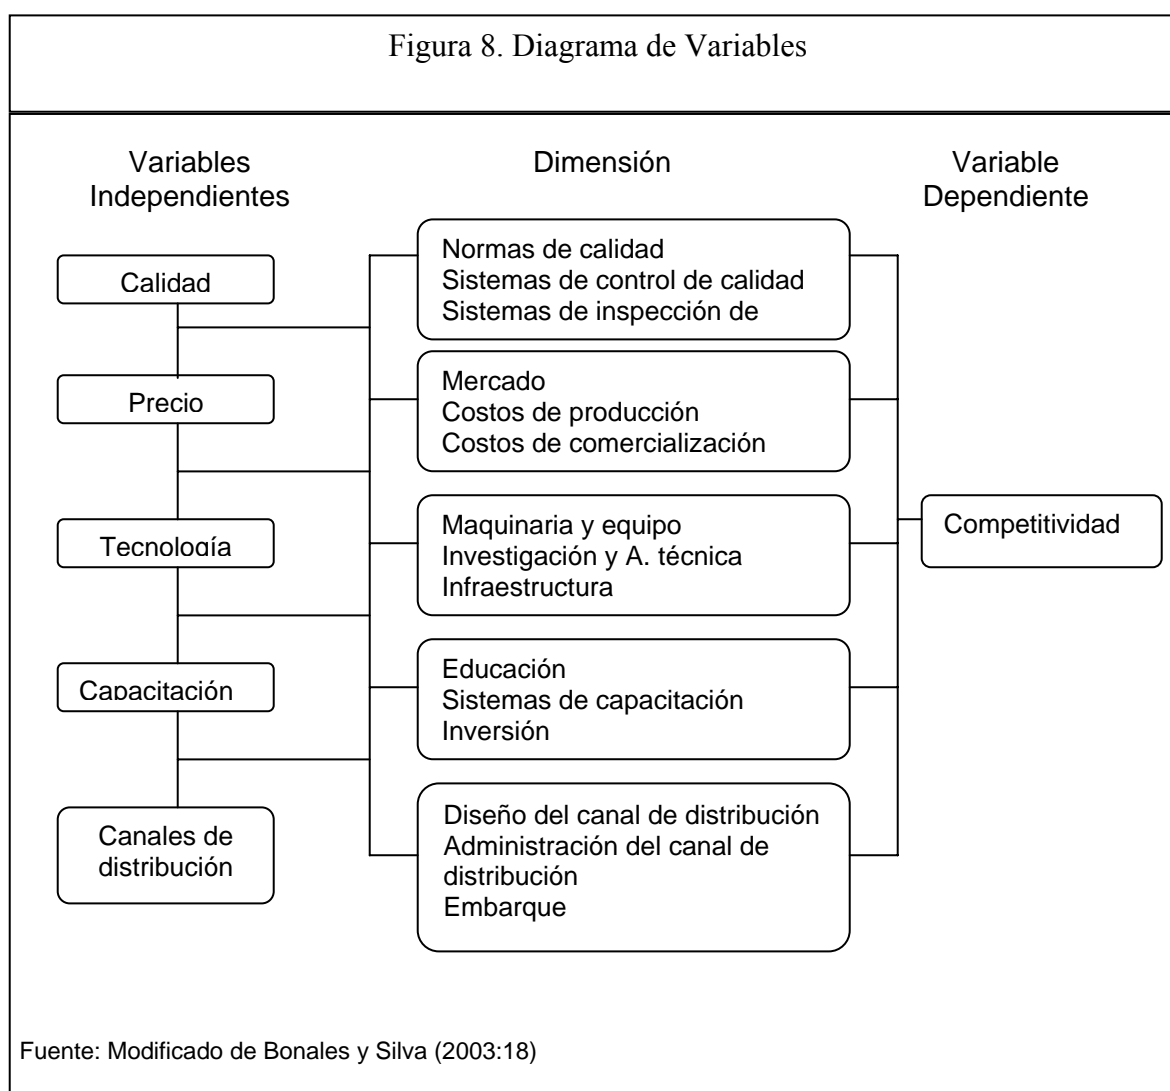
Figura 8. Diagrama de Variables

Variables Independientes

Dimensión

Variable Dependiente

Calidad

Precio

Tecnología

Capacitación

Canales de distribución

Normas de calidad
Sistemas de control de calidad
Sistemas de inspección de

Mercado
Costos de producción
Costos de comercialización

Maquinaria y equipo
Investigación y A. técnica
Infraestructura

Educación
Sistemas de capacitación
Inversión

Diseño del canal de distribución
Administración del canal de distribución
Embarque

Competitividad

Fuente: Modificado de Bonales y Silva (2003:18)